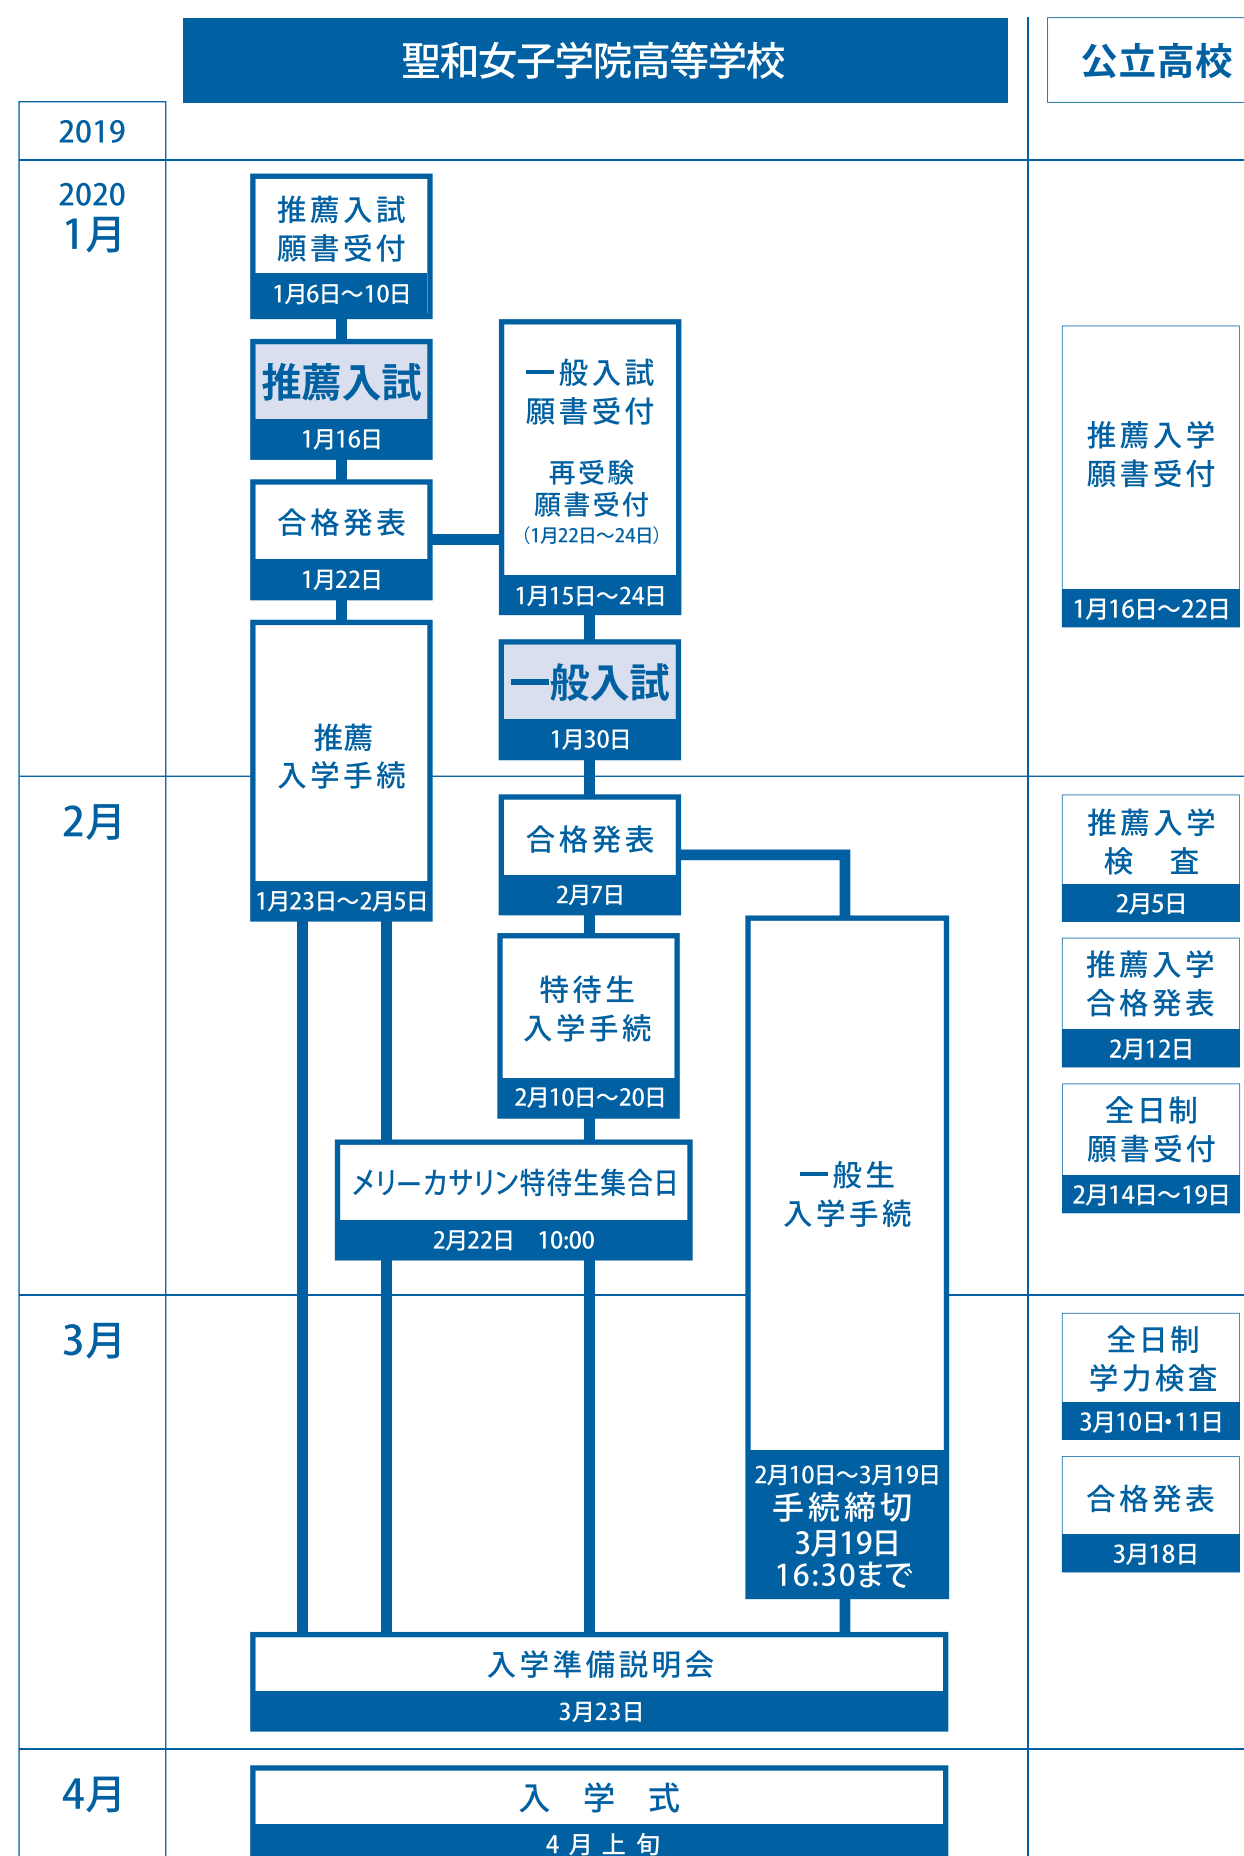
聖和女子学院高等学校

公立高校

2019

2020
1月

推薦入試
願書受付
1月6日～10日

推薦入試
1月16日

合格発表
1月22日

一般入試
願書受付

再受験
願書受付
（1月22日～24日）
1月15日～24日

推薦入学
願書受付
1月16日～22日

推薦
入学手続
1月23日～2月5日

一般入試
1月30日

2月

合格発表
2月7日

推薦入学
検　査
2月5日

推薦入学
合格発表
2月12日

特待生
入学手続
2月10日～20日

全日制
願書受付
2月14日～19日

メリーカサリン特待生集合日
2月22日　10:00

一般生
入学手続
2月10日～3月19日
手続締切
3月19日
16:30まで

3月

全日制
学力検査
3月10日・11日

合格発表
3月18日

入学準備説明会
3月23日

4月

入　学　式
4 月 上 旬